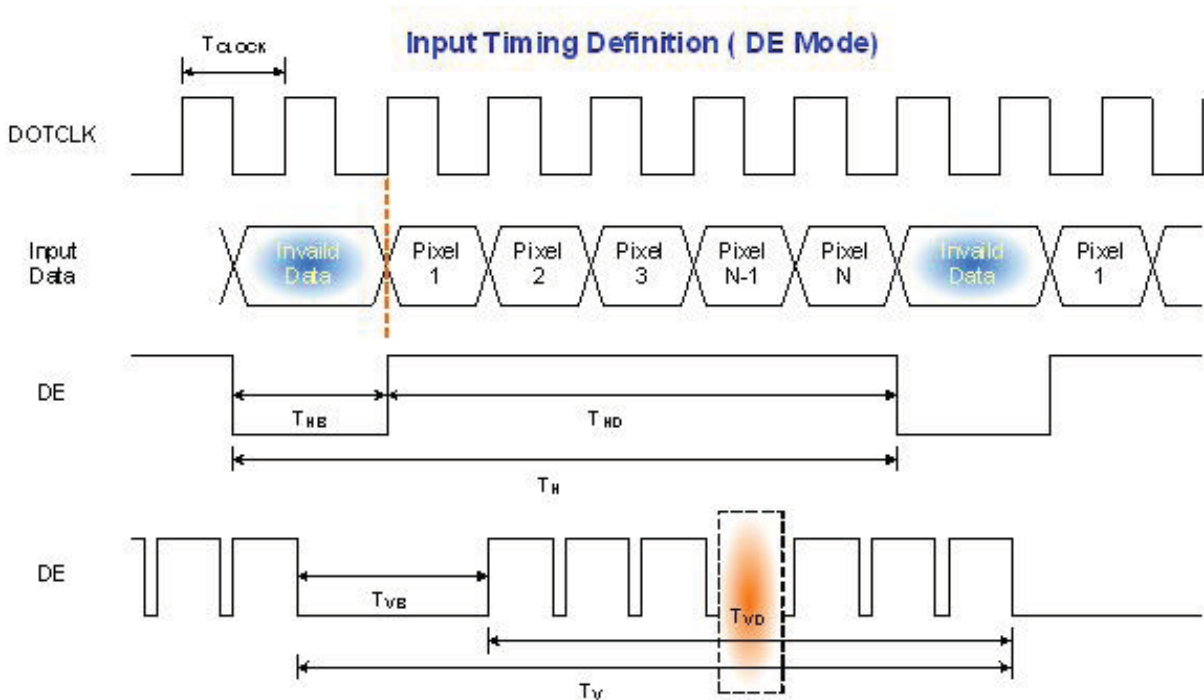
Input Timing Definition ( DE Mode)

$T_{CLOCK}$

DOTCLK

Input Data

Invaild Data

Pixel 1

Pixel 2

Pixel 3

Pixel N-1

Pixel N

Invaild Data

Pixel 1

DE

$T_{HB}$

$T_{HD}$

$T_{H}$

DE

$T_{VB}$

$T_{VD}$

$T_{V}$